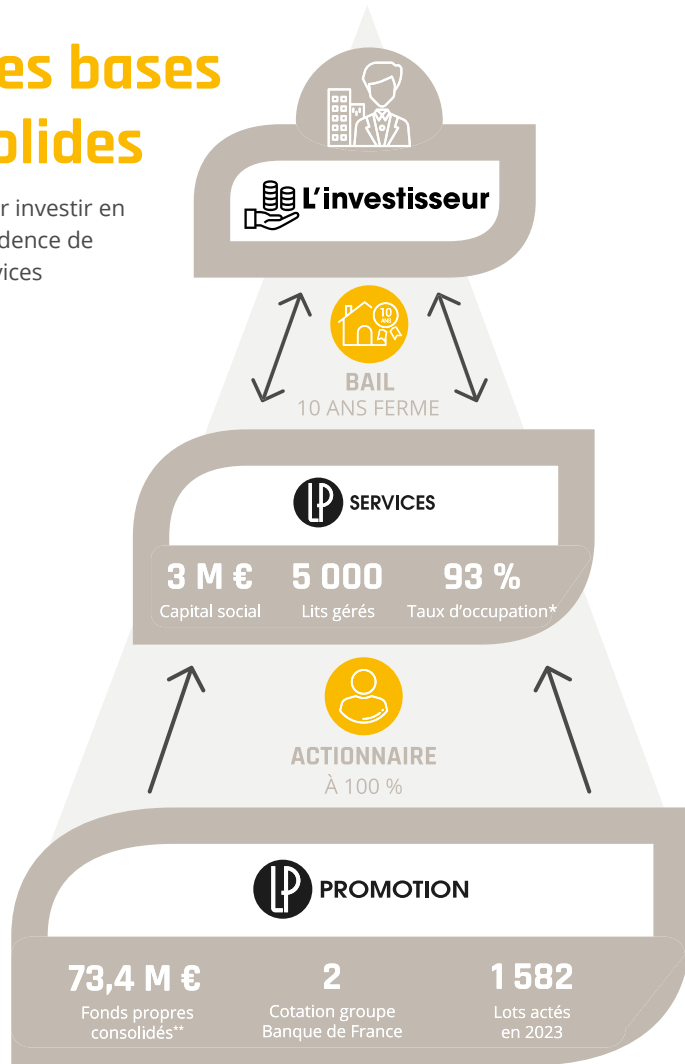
es bases
olides

r investir en
dence de
vices

L'investisseur

10 ANS

BAIL
10 ANS FERME

LP SERVICES

3 M € Capital social

5 000 Lits gérés

93 % Taux d'occupation*

ACTIONNAIRE
À 100 %

LP PROMOTION

73,4 M € Fonds propres consolidés**

2 Cotation groupe Banque de France

1 582 Lots actés en 2023